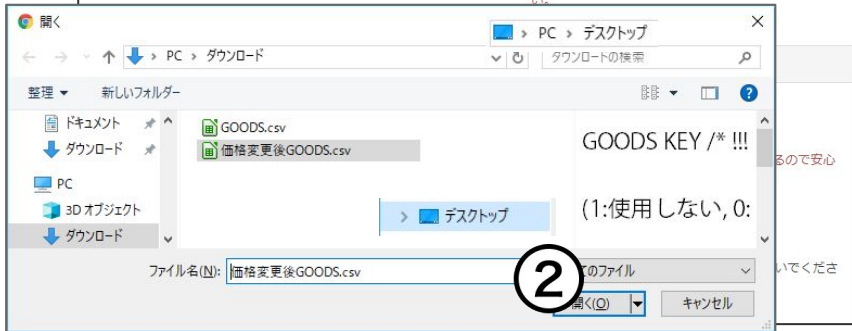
開く

PC > デスクトップ

← → ↑ PC > ダウンロード

ダウンロードの検索

整理 ▼ 新しいフォルダー

ドキュメント
ダウンロード
PC
3D オブジェクト
ダウンロード

GOODS.csv
価格変更後GOODS.csv

デスクトップ

GOODS KEY /* !!!

(1:使用しない, 0:

ファイル名(N): 価格変更後GOODS.csv

②

てのファイル

開く(O)

キャンセル

るので安心

いでくださ